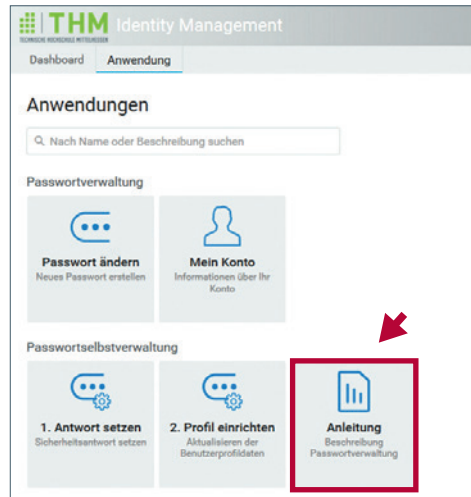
THM TECHNISCHE HOCHSCHULE MITTELHESSEN Identity Management

Dashboard Anwendung

Anwendungen

Nach Name oder Beschreibung suchen

Passwortverwaltung

Passwort ändern
Neues Passwort erstellen

Mein Konto
Informationen über Ihr Konto

Passwortselbstverwaltung

1. Antwort setzen
Sicherheitsantwort setzen

2. Profil einrichten
Aktualisieren der Benutzerprofildaten

Anleitung
Beschreibung Passwortverwaltung